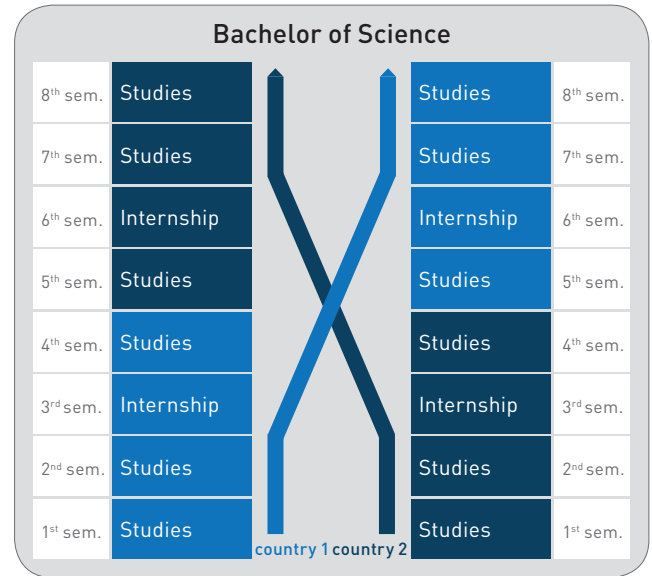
Bachelor of Science

| | | | |
|---|---|---|---|
| 8<sup>th</sup> sem. | Studies | Studies | 8<sup>th</sup> sem. |
| 7<sup>th</sup> sem. | Studies | Studies | 7<sup>th</sup> sem. |
| 6<sup>th</sup> sem. | Internship | Internship | 6<sup>th</sup> sem. |
| 5<sup>th</sup> sem. | Studies | Studies | 5<sup>th</sup> sem. |
| 4<sup>th</sup> sem. | Studies | Studies | 4<sup>th</sup> sem. |
| 3<sup>rd</sup> sem. | Internship | Internship | 3<sup>rd</sup> sem. |
| 2<sup>nd</sup> sem. | Studies | Studies | 2<sup>nd</sup> sem. |
| 1<sup>st</sup> sem. | Studies | Studies | 1<sup>st</sup> sem. |

country 1 country 2